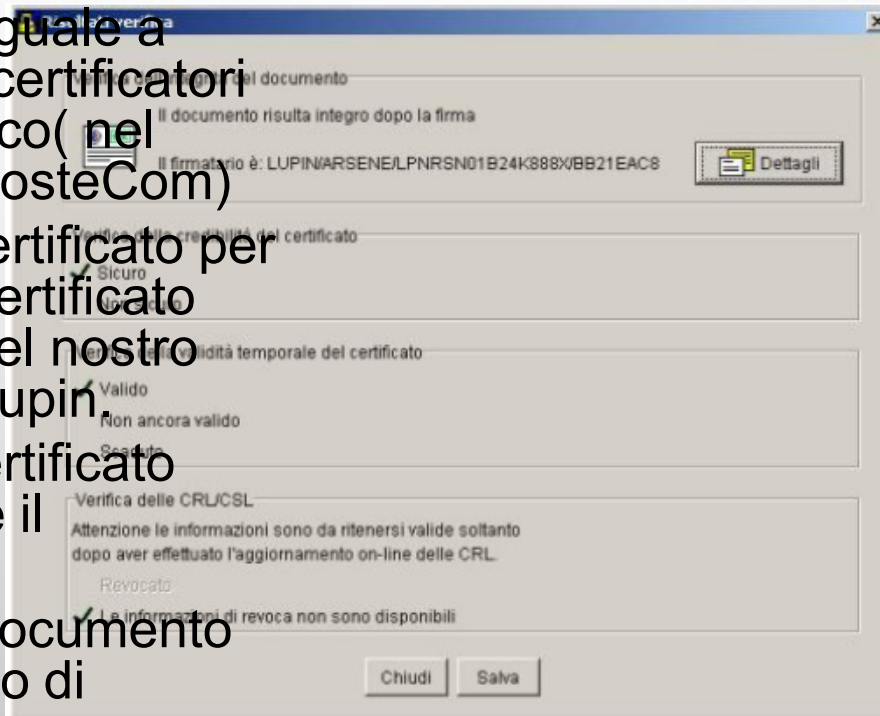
guale a
certificatori
co( nel
osteCom)
ertificato per
ertificato
el nostro
upin.
ertificato
e il
ocumento
o di

Il documento risulta integro dopo la firma
Il firmatario è: LUPIN/ARSENE/LPNRSN01B24K888X/BB21EAC8
Dettagli
Sicuro
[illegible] del certificato
validità temporale del certificato
Valido
Non ancora valido
Verifica delle CRL/CSL
Attenzione le informazioni sono da ritenersi valide soltanto dopo aver effettuato l'aggiornamento on-line delle CRL.
Revocato
Le informazioni di revoca non sono disponibili
Chiudi
Salva